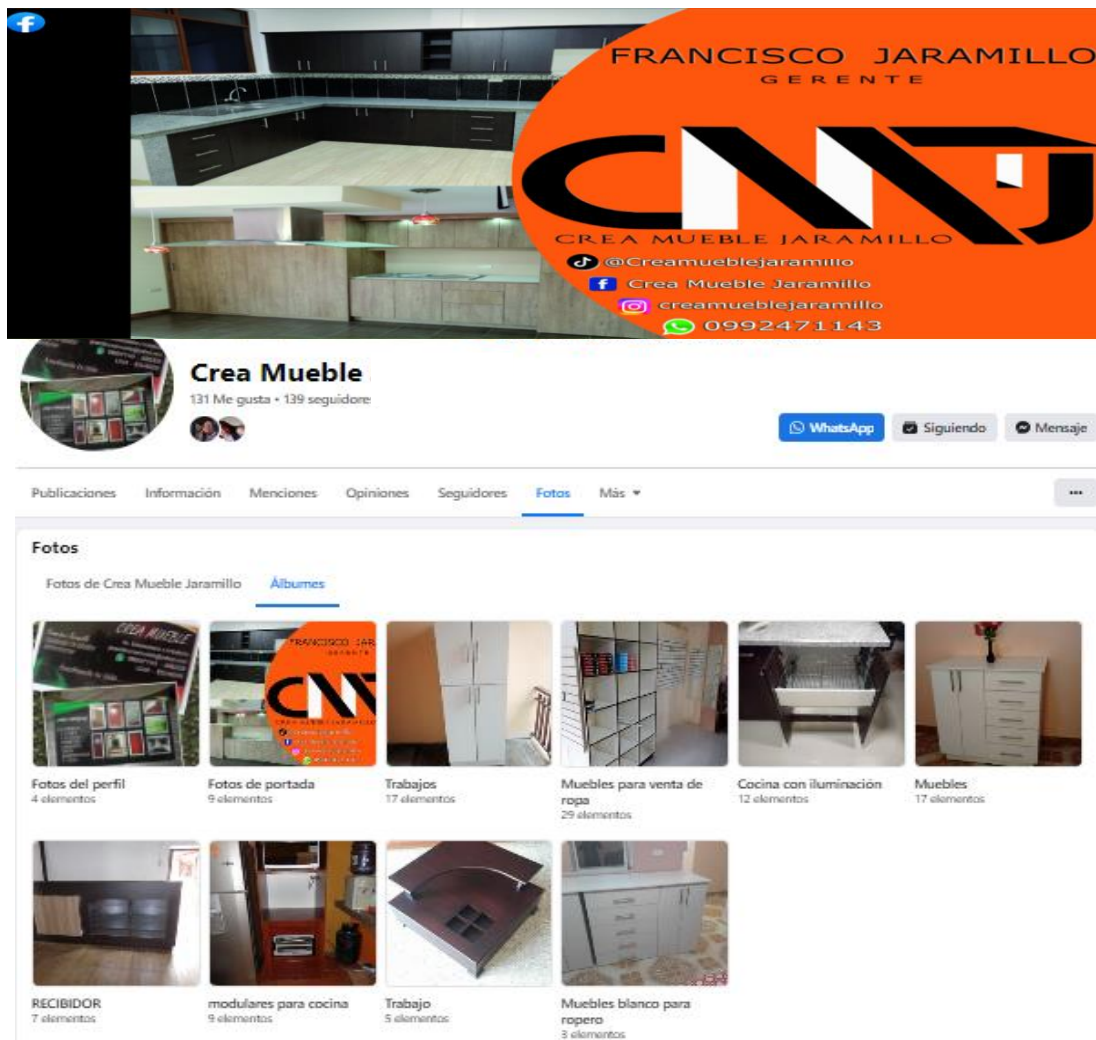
FRANCISCO JARAMILLO
GERENTE

CREA MUEBLE JARAMILLO
@Creamueblejaramillo
Crea Mueble Jaramillo
creamueblejaramillo
0992471143

Crea Mueble
131 Me gusta • 139 seguidore

WhatsApp
Siguiendo
Mensaje

Publicaciones
Información
Menciones
Opiniones
Seguidores
Fotos
Más ▾
...

Fotos
Fotos de Crea Mueble Jaramillo
Álbumes

Fotos del perfil
4 elementos

Fotos de portada
9 elementos

Trabajos
17 elementos

Muebles para venta de ropa
29 elementos

Cocina con iluminación
12 elementos

Muebles
17 elementos

RECIBIDOR
7 elementos

modulares para cocina
9 elementos

Trabajo
5 elementos

Muebles blanco para ropero
3 elementos